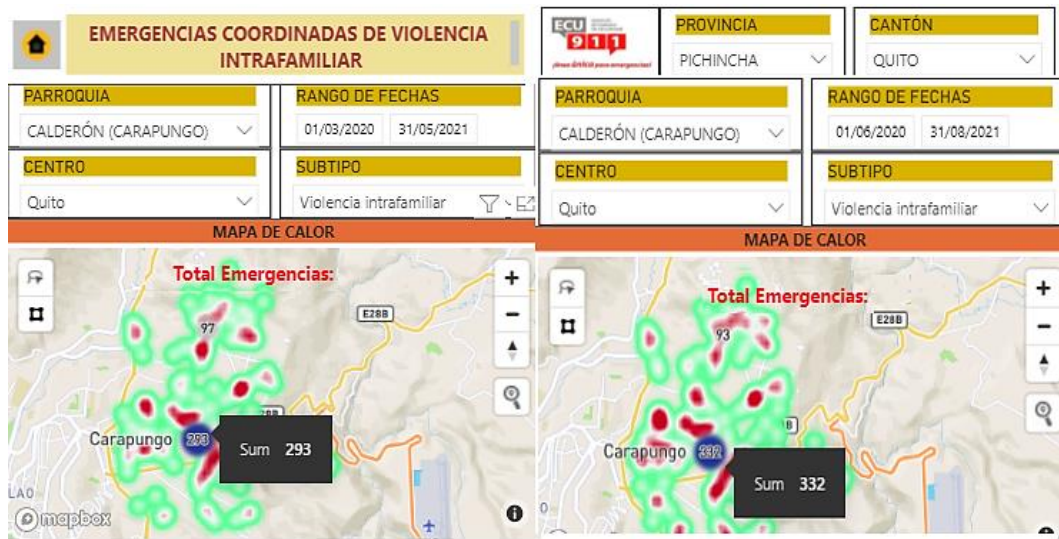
EMERGENCIAS COORDINADAS DE VIOLENCIA INTRAFAMILIAR

PARROQUIA
CALDERÓN (CARAPUNGO)

RANGO DE FECHAS
01/03/2020 31/05/2021

CENTRO
Quito

SUBTIPO
Violencia intrafamiliar

MAPA DE CALOR

Total Emergencias:

97

E28B

Carapungo 293

Sum 293

LAO

mapbox

ECU 911
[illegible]

PROVINCIA
PICHINCHA

CANTÓN
QUITO

PARROQUIA
CALDERÓN (CARAPUNGO)

RANGO DE FECHAS
01/06/2020 31/08/2021

CENTRO
Quito

SUBTIPO
Violencia intrafamiliar

MAPA DE CALOR

Total Emergencias:

93

E28B

Carapungo 332

Sum 332